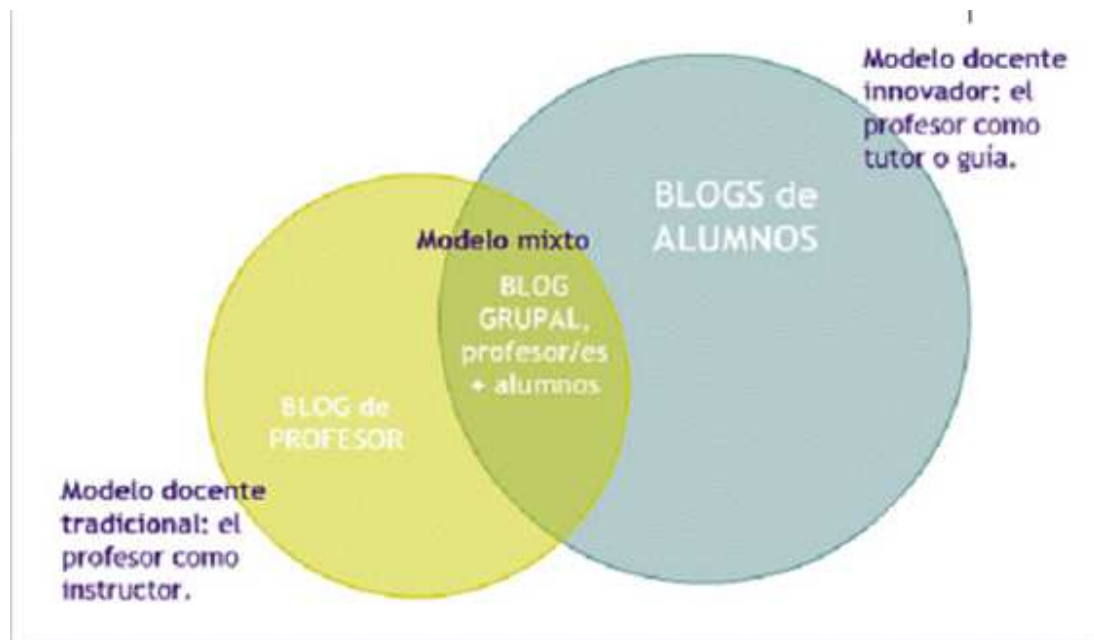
Modelo docente innovador: el profesor como tutor o guía.

BLOGS de ALUMNOS

Modelo mixto

BLOG GRUPAL, profesor/es + alumnos

BLOG de PROFESOR

Modelo docente tradicional: el profesor como instructor.